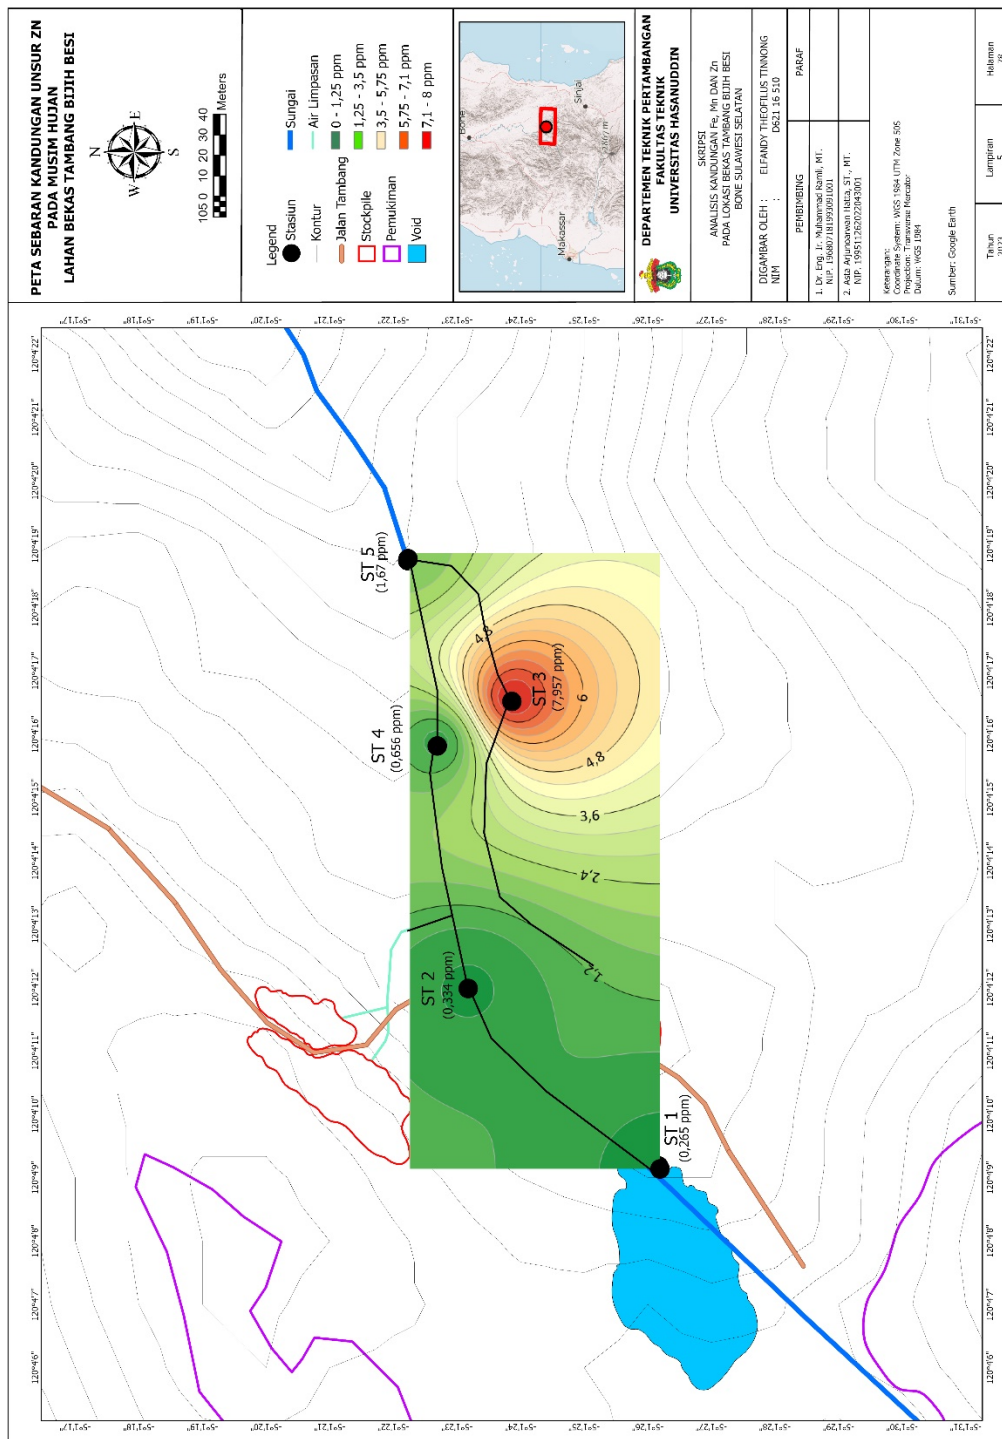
PETA SEBARAN KANDUNGAN UNSUR ZN
PADA MUSIM HUJAN
LAHAN BEKAS TAMBANG BIJIH BESI

N
E
S
W

10 5 0 10 20 30 40
Meters

Legend
Stasiun
Kontur
Jalan Tambang
Stockpile
Pemukiman
Void
Sungai
Air Limpasan
0 - 1,25 ppm
1,25 - 3,5 ppm
3,5 - 5,75 ppm
5,75 - 7,1 ppm
7,1 - 8 ppm

Bone
Sinjai
Makassar

DEPARTEMEN TEKNIK PERTAMBANGAN
FAKULTAS TEKNIK
UNIVERSITAS HASANUDDIN

SKRIPSI
ANALISIS KANDUNGAN Fe, Mn DAN Zn
PADA LOKASI BEKAS TAMBANG BIJIH BESI
BONE SULAWESI SELATAN

DIGAMBAR OLEH : ELFANDY THEOFILUS TINNONG
NIM : D621 16 510

PEMBIMBING
PARAF
1. Dr. Eng. Ir. Muhammad Ramli, MT.
NIP. 19680718199301001
2. Asta Arjunoarwan Hatta, ST., MT.
NIP. 199511262022043001

Keterangan:
Coordinate System: WGS 1984 UTM Zone 50S
Projection: Transverse Mercator
Datum: WGS 1984

Sumber: Google Earth

Tahun
2023
Lampiran
5
Halaman
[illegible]

ST 5
(1,67 ppm)
ST 4
(0,656 ppm)
ST 3
(7,957 ppm)
ST 2
(0,334 ppm)
ST 1
(0,265 ppm)
4,8
6
4,8
3,6
2,4
1,2

-5°1'17"
-5°1'18"
-5°1'19"
-5°1'20"
-5°1'21"
-5°1'22"
-5°1'23"
-5°1'24"
-5°1'25"
-5°1'26"
-5°1'27"
-5°1'28"
-5°1'29"
-5°1'30"
-5°1'31"

120°4'22"
120°4'21"
120°4'20"
120°4'19"
120°4'18"
120°4'17"
120°4'16"
120°4'15"
120°4'14"
120°4'13"
120°4'12"
120°4'11"
120°4'10"
120°4'9"
120°4'8"
120°4'7"
120°4'6"